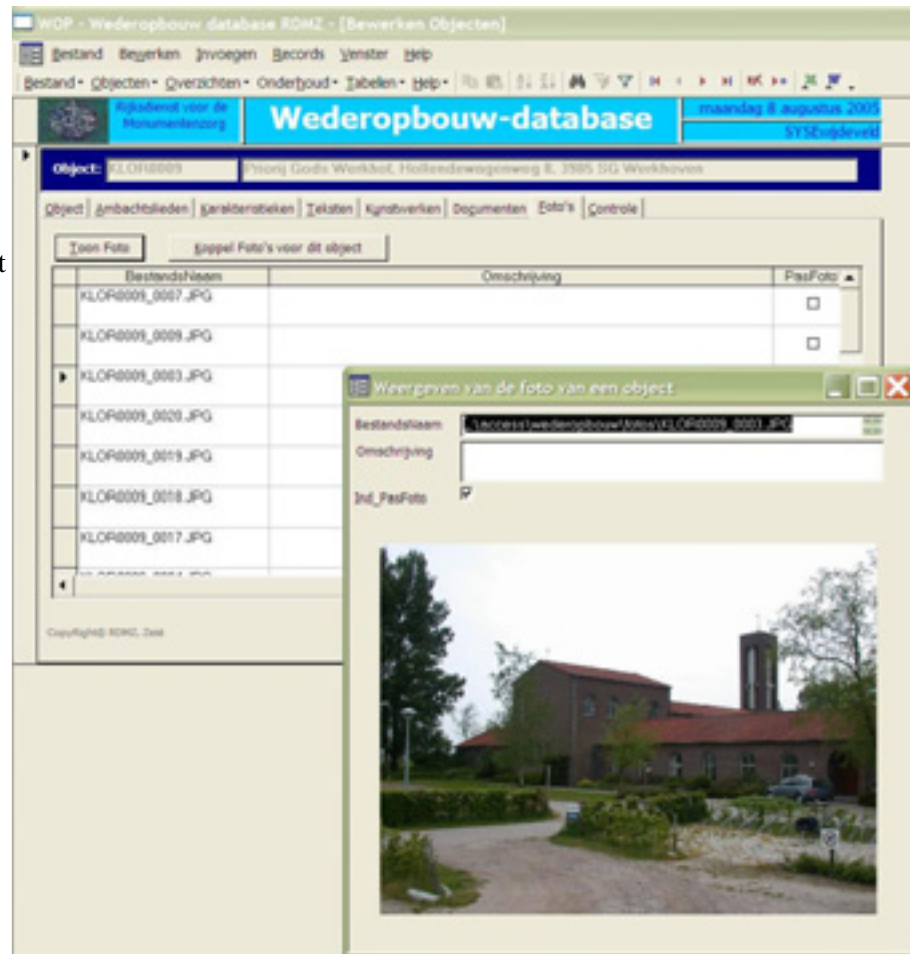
WOP - Wederopbouw database RDMZ - [Bewerken Objecten]

Bestand Bewerken Invoegen Records Venster Help

Bestand • Objecten • Overzichten • Onderhoud • Tabellen • Help •

Rijksdienst voor de Monumentenzorg

Wederopbouw-database

maandag 8 augustus 2005

SYSEvdeveld

Object: KLOR0009 Priorij Gods Werkhof, Hollandsewagenweg 8, 3985 SG Werkhoven

Object | Ambachtslieden | Karakteristieken | Teksten | Kunstwerken | Documenten | Foto's | Controle

Toon Foto

Koppel Foto's voor dit object

| | BestandsNaam | Omschrijving | PasFoto |
|---|---|---|---|
| | KLOR0009_0007.JPG | | ☐ |
| | KLOR0009_0009.JPG | | ☐ |
| ▸ | KLOR0009_0003.JPG | | |
| | KLOR0009_0020.JPG | | |
| | KLOR0009_0019.JPG | | |
| | KLOR0009_0018.JPG | | |
| | KLOR0009_0017.JPG | | |

Copyright© RDMZ, Zeist

Weergeven van de foto van een object

BestandsNaam ..\access\wederopbouw\fotos\KLOR0009_0003.JPG

Omschrijving

Ind_PasFoto ☑

t